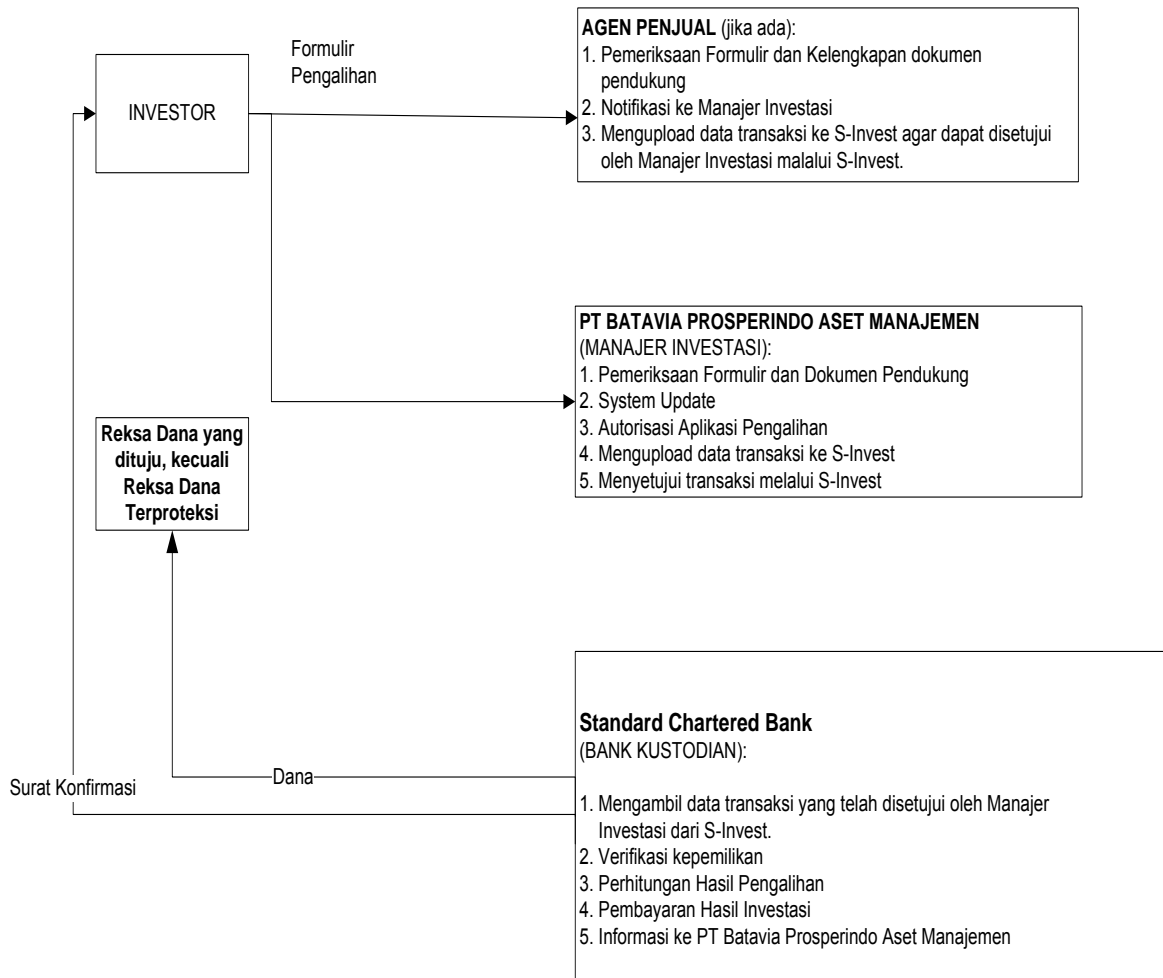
INVESTOR

Formulir Pengalihan

**AGEN PENJUAL** (jika ada):
1. Pemeriksaan Formulir dan Kelengkapan dokumen pendukung
2. Notifikasi ke Manajer Investasi
3. Mengupload data transaksi ke S-Invest agar dapat disetujui oleh Manajer Investasi malalui S-Invest.

**PT BATAVIA PROSPERINDO ASET MANAJEMEN**
(MANAJER INVESTASI):
1. Pemeriksaan Formulir dan Dokumen Pendukung
2. System Update
3. Autorisasi Aplikasi Pengalihan
4. Mengupload data transaksi ke S-Invest
5. Menyetujui transaksi melalui S-Invest

**Reksa Dana yang dituju, kecuali Reksa Dana Terproteksi**

**Standard Chartered Bank**
(BANK KUSTODIAN):

1. Mengambil data transaksi yang telah disetujui oleh Manajer Investasi dari S-Invest.
2. Verifikasi kepemilikan
3. Perhitungan Hasil Pengalihan
4. Pembayaran Hasil Investasi
5. Informasi ke PT Batavia Prosperindo Aset Manajemen

Dana

Surat Konfirmasi